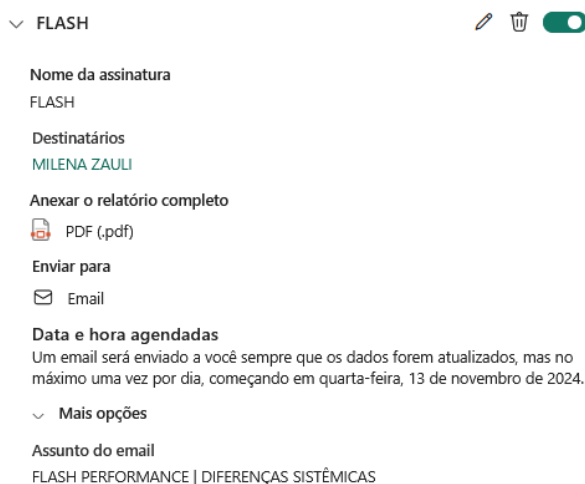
FLASH

Nome da assinatura
FLASH

Destinatários
MILENA ZAULI

Anexar o relatório completo
PDF (.pdf)

Enviar para
Email

Data e hora agendadas
Um email será enviado a você sempre que os dados forem atualizados, mas no máximo uma vez por dia, começando em quarta-feira, 13 de novembro de 2024.

Mais opções

Assunto do email
FLASH PERFORMANCE | DIFERENÇAS SISTÊMICAS